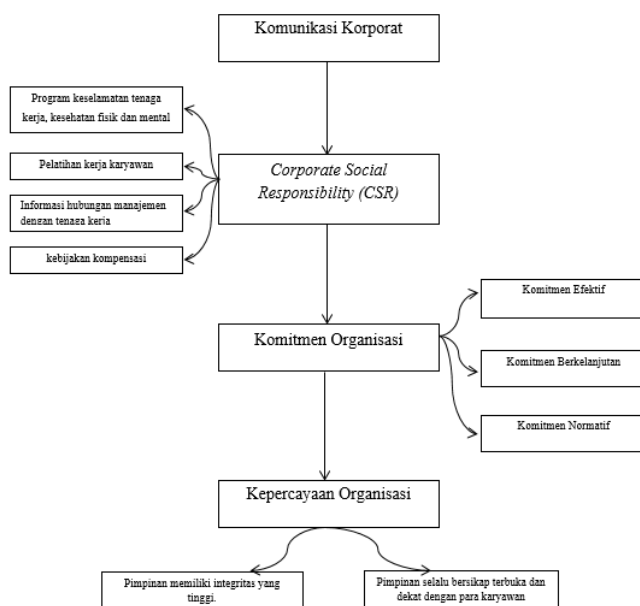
Komunikasi Korporat

Program keselamatan tenaga kerja, kesehatan fisik dan mental

Pelatihan kerja karyawan

Informasi hubungan manajemen dengan tenaga kerja

kebijakan kompensasi

*Corporate Social Responsibility (CSR)*

Komitmen Efektif

Komitmen Organisasi

Komitmen Berkelanjutan

Komitmen Normatif

Kepercayaan Organisasi

Pimpinan memiliki integritas yang tinggi.

Pimpinan selalu bersikap terbuka dan dekat dengan para karyawan